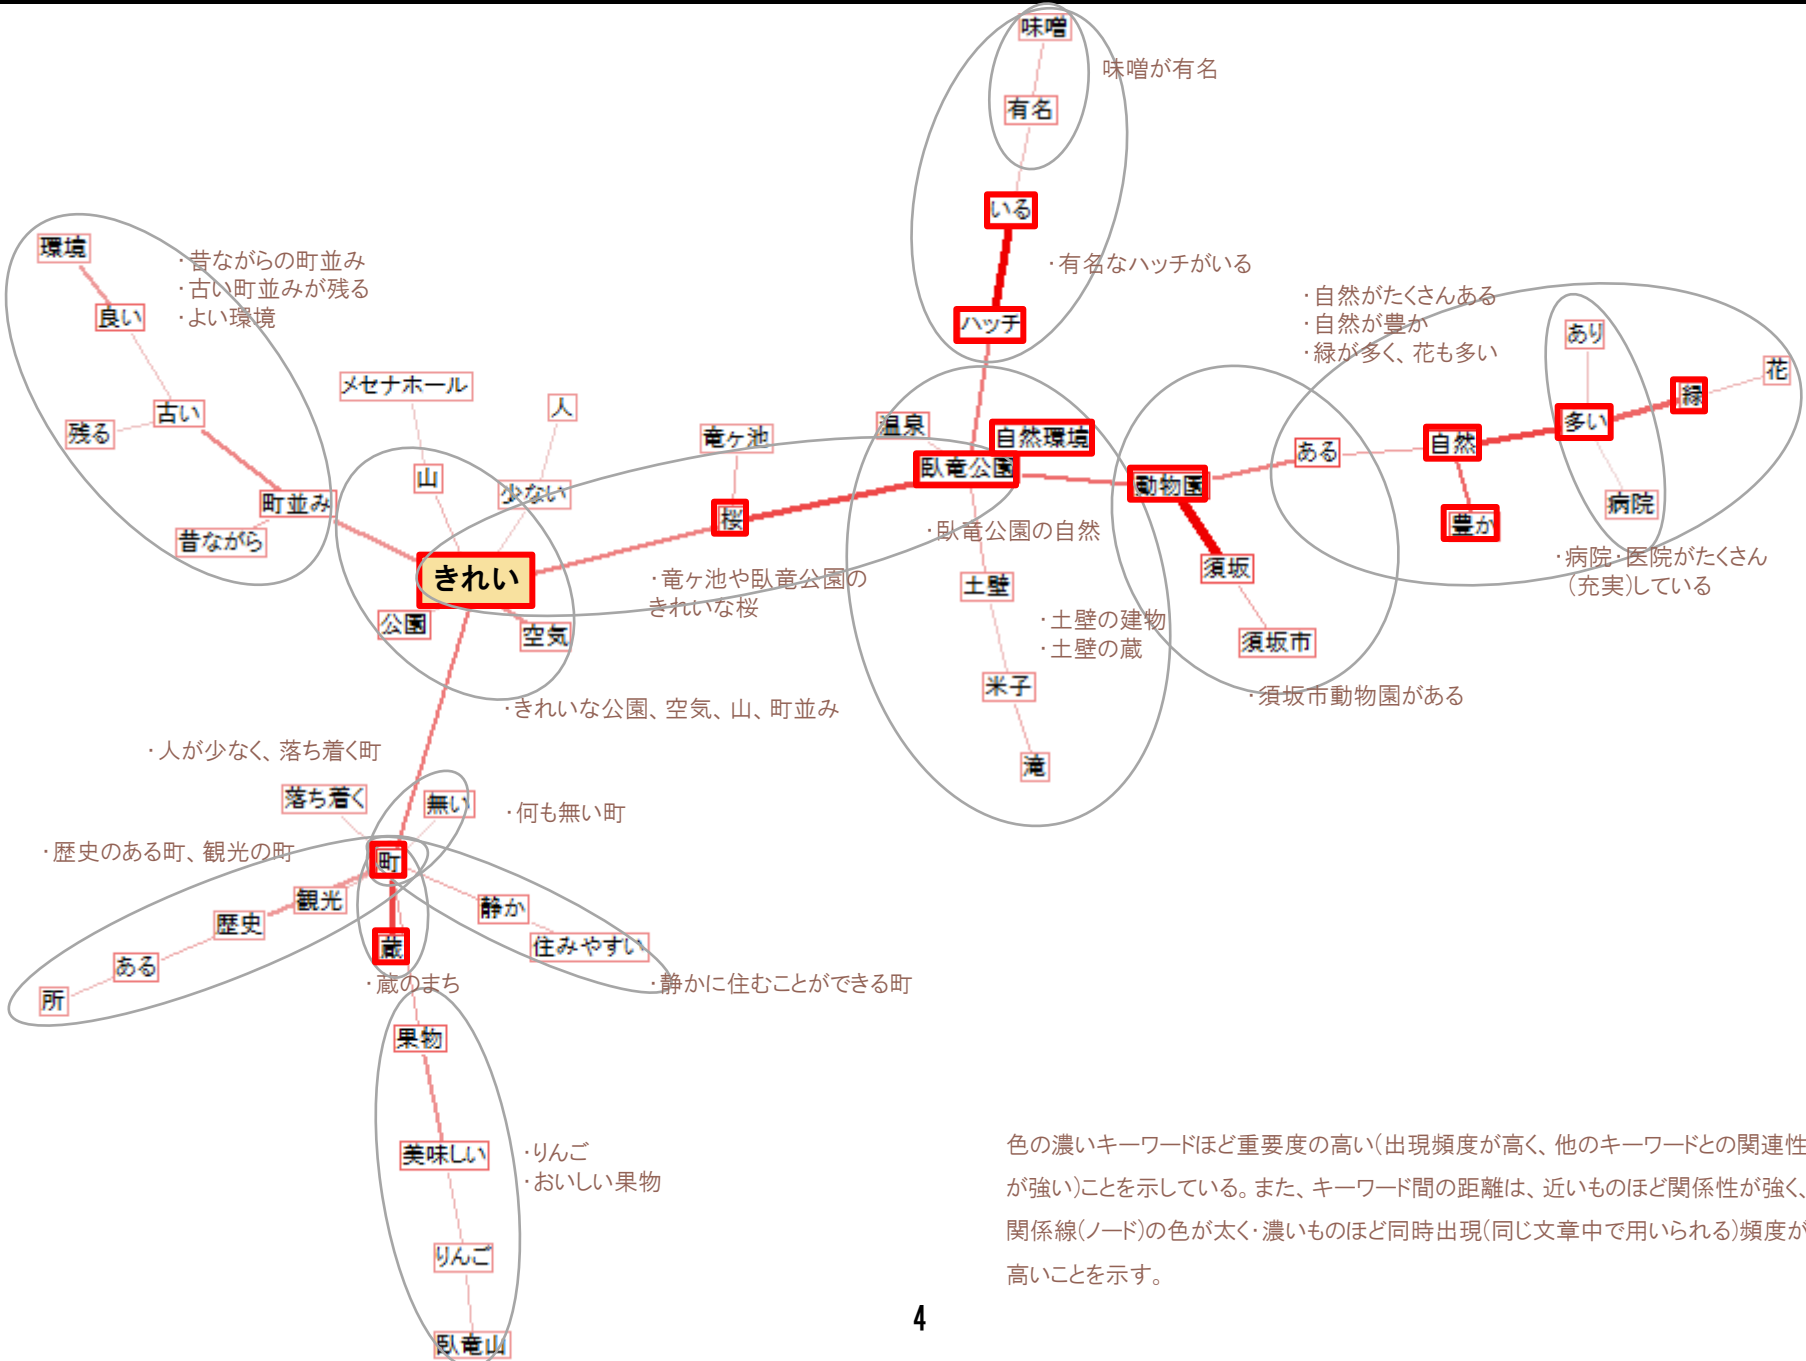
味噌
有名
味噌が有名
いる
ハッチ
・有名なハッチがいる
環境
良い
残る
古い
町並み
昔ながら
・昔ながらの町並み
・古い町並みが残る
・よい環境
メセナホール
人
山
少ない
公園
空気
きれい
竜ヶ池
桜
・竜ヶ池や臥竜公園の きれいな桜
温泉
自然環境
臥竜公園
・臥竜公園の自然
土壁
米子
滝
・土壁の建物
・土壁の蔵
動物園
須坂
須坂市
・須坂市動物園がある
ある
自然
豊か
多い
あり
病院
緑
花
・自然がたくさんある
・自然が豊か
・緑が多く、花も多い
・病院・医院がたくさん（充実）している
・きれいな公園、空気、山、町並み
・人が少なく、落ち着く町
落ち着く
無い
・何も無い町
町
・歴史のある町、観光の町
観光
歴史
ある
所
蔵
・蔵のまち
静か
住みやすい
・静かに住むことができる町
果物
美味しい
りんご
臥竜山
・りんご
・おいしい果物
色の濃いキーワードほど重要度の高い（出現頻度が高く、他のキーワードとの関連性が強い）ことを示している。また、キーワード間の距離は、近いものほど関係性が強く、関係線（ノード）の色が太く・濃いものほど同時出現（同じ文章中で用いられる）頻度が高いことを示す。
4